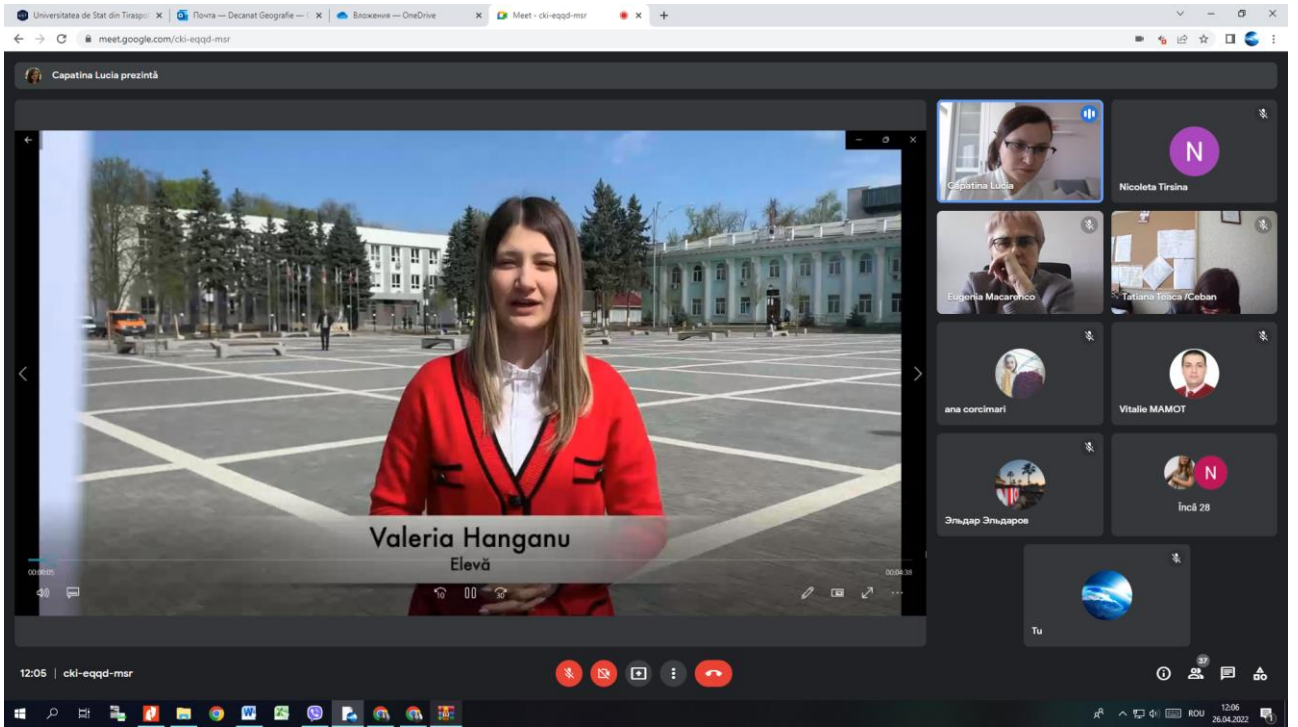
Universitatea de Stat din Tiraspol × Почта — Decanat Geografie — × Вложения — OneDrive × Meet - cki-eqqd-msr × +

meet.google.com/cki-eqqd-msr

Capatina Lucia prezintă

Valeria Hanganu
Elevă

00:00:05
00:04:38

Capatina Lucia
Nicoleta Tirsina
Eugenia Macarenco
Tatiana Toaca /Ceban
ana corcimari
Vitalie MAMOT
Эльдар Эльдаров
Încă 28
Tu

12:05 | cki-eqqd-msr

37

ROU 12:06 26.04.2022